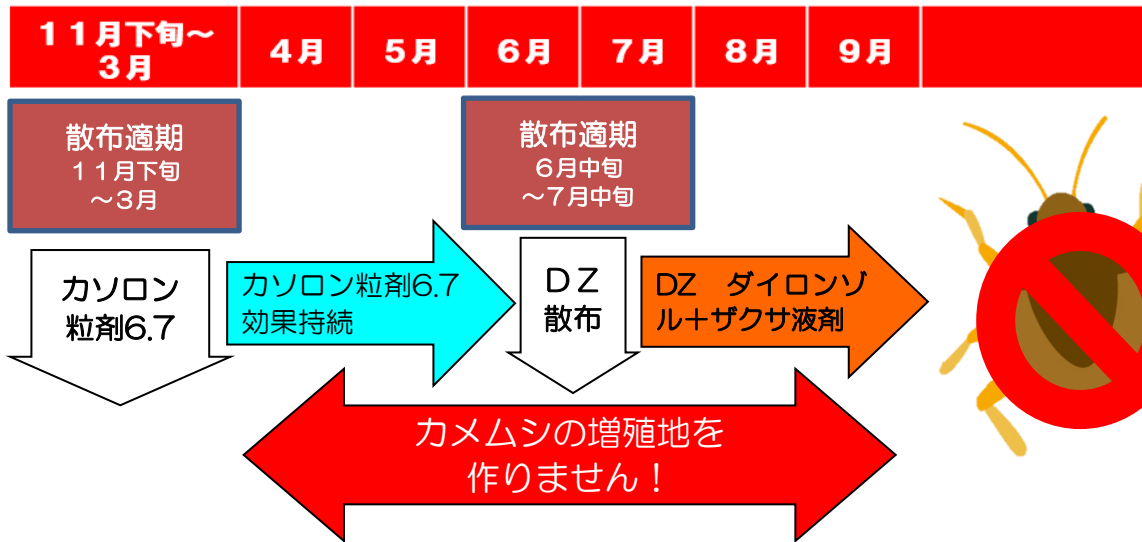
| １１月下旬～３月 | 4月 | 5月 | 6月 | 7月 | 8月 | 9月 |
|---|---|---|---|---|---|---|

散布適期
１１月下旬
～３月

散布適期
６月中旬
～７月中旬

カソロン
粒剤6.7

カソロン粒剤6.7
効果持続

ＤＺ
散布

DZ　ダイロンゾル＋ザクサ液剤

カメムシの増殖地を
作りません！